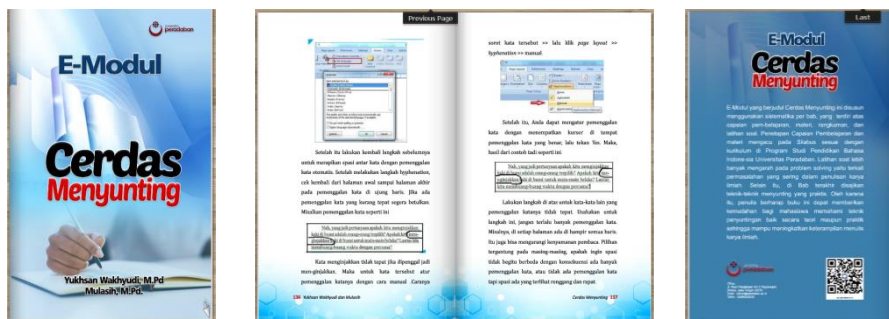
E-Modul

Cerdas
Menyunting

Yukhsan Wakhyudi, M.Pd
Mulasih, M.Pd.

Previous Page

Setelah itu lakukan kembali langkah sebelumnya untuk merapikan spasi antar kata dengan pemenggalan kata otomatis. Setelah melakukan langkah hyphenation, cek kembali dari halaman awal sampai halaman akhir pada pemenggalan kata di ujung baris. Jika ada pemenggalan kata yang kurang tepat segera betulkan. Misalkan pemenggalan kata seperti ini

Kata mengi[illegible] tidak tepat jika dipenggal jadi mengi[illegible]. Maka untuk kata tersebut atur pemenggalan katanya dengan cara manual. Caranya

136 Yukhsan Wakhyudi dan Mulasih

sorot kata tersebut >> lalu klik page layout >> hyphenation >> manual.

Setelah itu, Anda dapat mengatur pemenggalan kata dengan menempatkan kursor di tempat pemenggalan kata yang benar, lalu tekan Yes. Maka, hasil dari contoh tadi seperti ini.

Lakukan langkah di atas untuk kata-kata lain yang pemenggalan katanya tidak tepat. Usahakan untuk langkah ini, jangan terlalu banyak pemenggalan kata. Misalnya, di setiap halaman ada di hampir semua baris. Itu juga bisa mengurangi kenyamanan pembaca. Pilihan tergantung pada masing-masing, apakah ingin spasi tidak begitu berbeda dengan konsekuensi ada banyak pemenggalan kata, atau tidak ada pemenggalan kata tapi spasi ada yang terlihat renggang dan rapat.

Cerdas Menyunting 137

Last

E-Modul
Cerdas
Menyunting

E-Modul yang berjudul Cerdas Menyunting ini disusun menggunakan sistematika per bab, yang terdiri atas capaian pembelajaran, materi, rangkuman, dan latihan soal. Penetapan Capaian Pembelajaran dan materi mengacu pada Silabus sesuai dengan kurikulum di Program Studi Pendidikan Bahasa Indonesia Universitas Peradaban. Latihan soal lebih banyak mengarah pada problem solving yaitu terkait permasalahan yang sering dalam penulisan karya ilmiah. Selain itu, di Bab terakhir dijelaskan teknik-teknik menyunting yang praktis. Oleh karena itu, penulis berharap buku ini dapat memberikan kemudahan bagi mahasiswa memahami teknik penyuntingan baik secara teori maupun praktik sehingga mampu meningkatkan keterampilan menulis karya ilmiah.